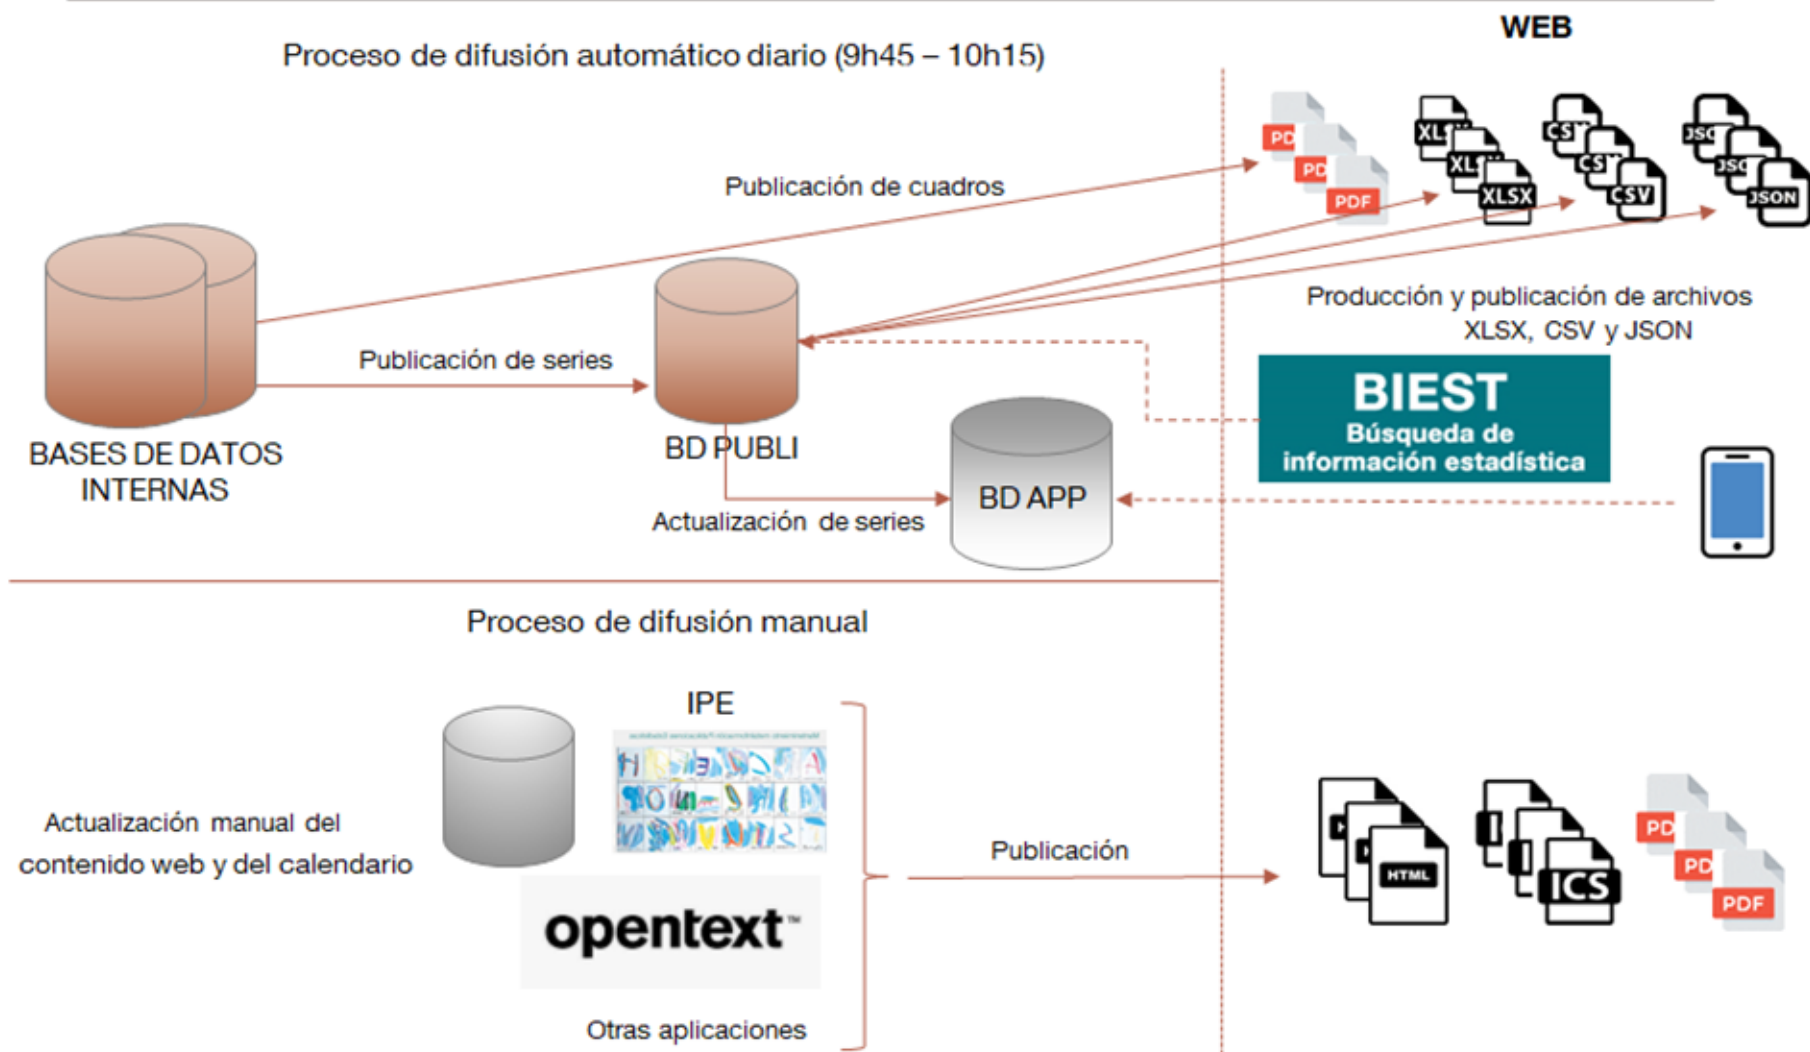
WEB

Proceso de difusión automático diario (9h45 – 10h15)

PD PD PDF
XL XL XLSX
CS CS CSV
JSO JSO JSON

Publicación de cuadros

Producción y publicación de archivos XLSX, CSV y JSON

Publicación de series

BASES DE DATOS INTERNAS

BD PUBLI

BIEST
Búsqueda de información estadística

BD APP

Actualización de series

Proceso de difusión manual

IPE

Actualización manual del contenido web y del calendario

opentext™

Otras aplicaciones

Publicación

HTML
ICS
PD PD PDF